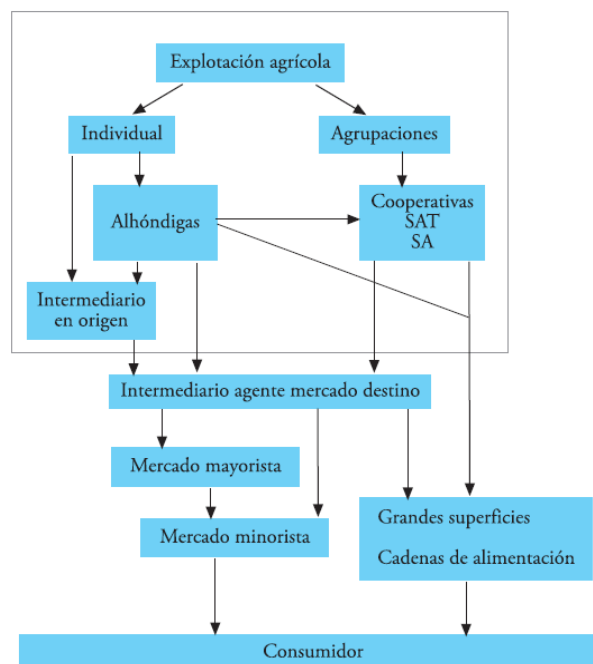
Explotación agrícola

Individual

Agrupaciones

Alhóndigas

Cooperativas
SAT
SA

Intermediario en origen

Intermediario agente mercado destino

Mercado mayorista

Mercado minorista

Grandes superficies

Cadenas de alimentación

Consumidor